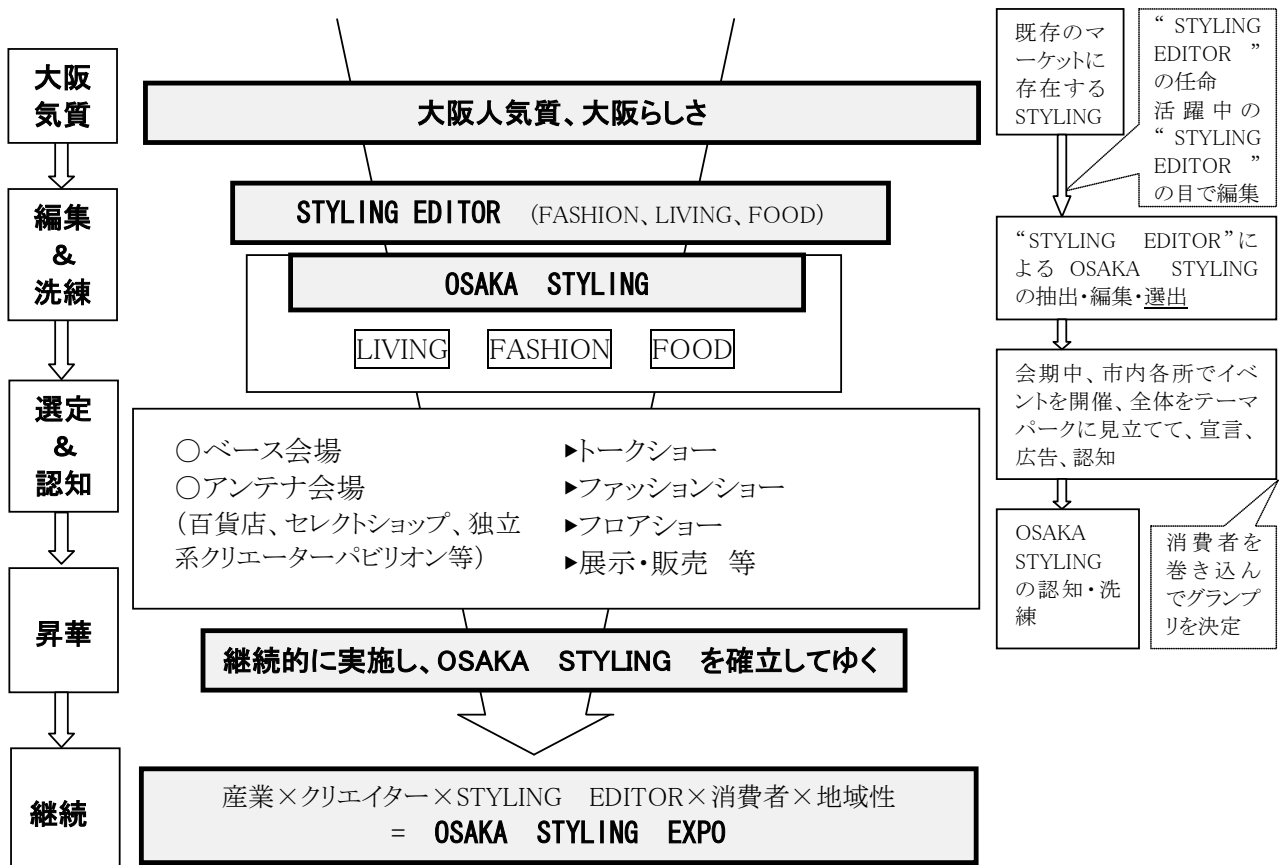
大阪気質

編集 & 洗練

選定 & 認知

昇華

継続

大阪人気質、大阪らしさ

STYLING EDITOR (FASHION、LIVING、FOOD)

OSAKA STYLING

LIVING FASHION FOOD

○ベース会場
○アンテナ会場
(百貨店、セレクトショップ、独立系クリエーターパビリオン等)

▸トークショー
▸ファッションショー
▸フロアショー
▸展示・販売 等

継続的に実施し、OSAKA STYLING を確立してゆく

産業×クリエイター×STYLING EDITOR×消費者×地域性
= OSAKA STYLING EXPO

既存のマーケットに存在するSTYLING

“STYLING EDITOR”の任命
活躍中の“STYLING EDITOR”の目で編集

“STYLING EDITOR”による OSAKA STYLING の抽出・編集・選出

会期中、市内各所でイベントを開催、全体をテーマパークに見立てて、宣言、広告、認知

OSAKA STYLING の認知・洗練

消費者を巻き込んでグランプリを決定